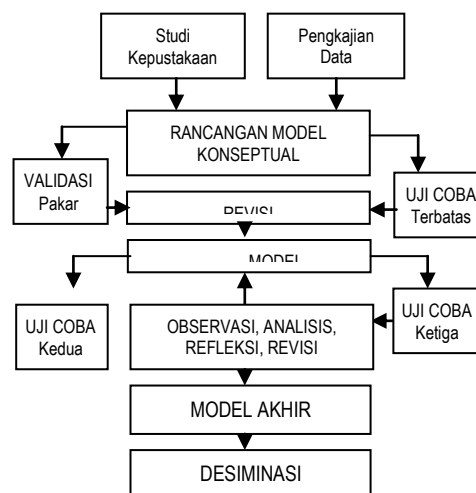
Studi Kepustakaan

Pengkajian Data

RANCANGAN MODEL KONSEPTUAL

VALIDASI Pakar

UJI COBA Terbatas

REVISI

MODEL

UJI COBA Kedua

OBSERVASI, ANALISIS, REFLEKSI, REVISI

UJI COBA Ketiga

MODEL AKHIR

DESIMINASI